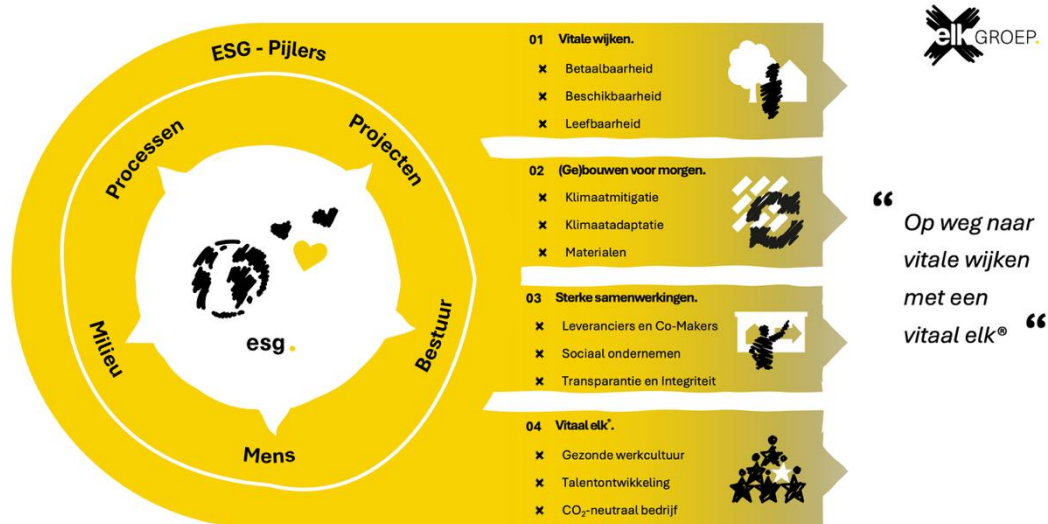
ESG - Pijlers

Processen

Projecten

esg.

Milieu

Bestuur

Mens

01 Vitale wijken.

Betaalbaarheid

Beschikbaarheid

Leefbaarheid

02 (Ge)bouwen voor morgen.

Klimaatmitigatie

Klimaatadaptatie

Materialen

03 Sterke samenwerkingen.

Leveranciers en Co-Makers

Sociaal ondernemen

Transparantie en Integriteit

04 Vitaal elk®.

Gezonde werkcultuur

Talentontwikkeling

$CO_2$-neutraal bedrijf

elk GROEP.

“ Op weg naar vitale wijken met een vitaal elk® “